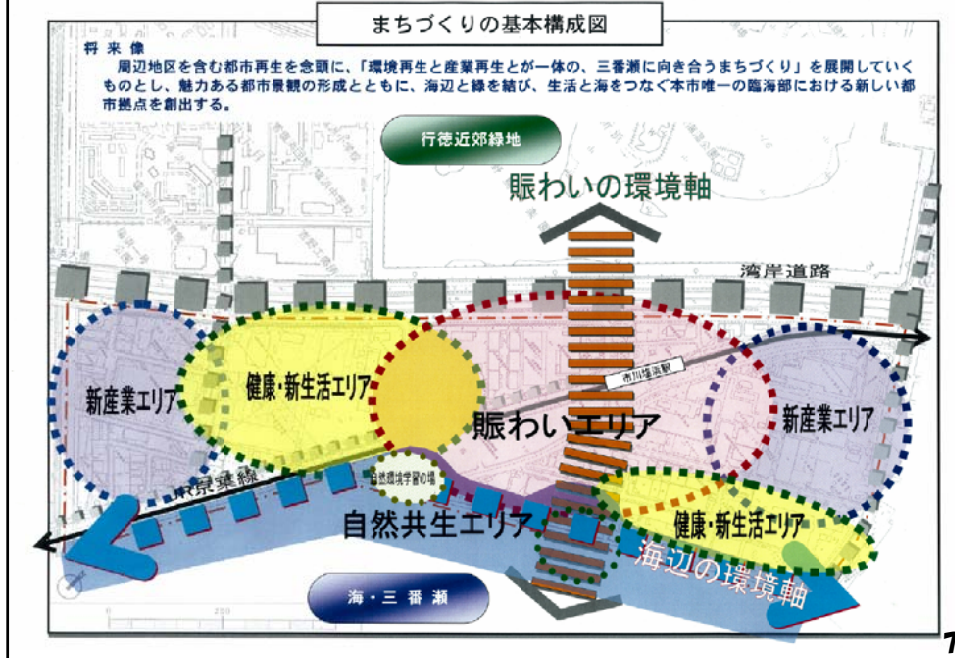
まちづくりの基本構成図

将来像
周辺地区を含む都市再生を念頭に、「環境再生と産業再生とが一体の、三番瀬に向き合うまちづくり」を展開していくものとし、魅力ある都市景観の形成とともに、海辺と緑を結び、生活と海をつなぐ本市唯一の臨海部における新しい都市拠点を創出する。

行徳近郊緑地

賑わいの環境軸

湾岸道路

新産業エリア

健康・新生活エリア

賑わいエリア

市川塩浜駅

新産業エリア

JR京葉線

自然環境学習の場

自然共生エリア

健康・新生活エリア

海辺の環境軸

海・三番瀬

7